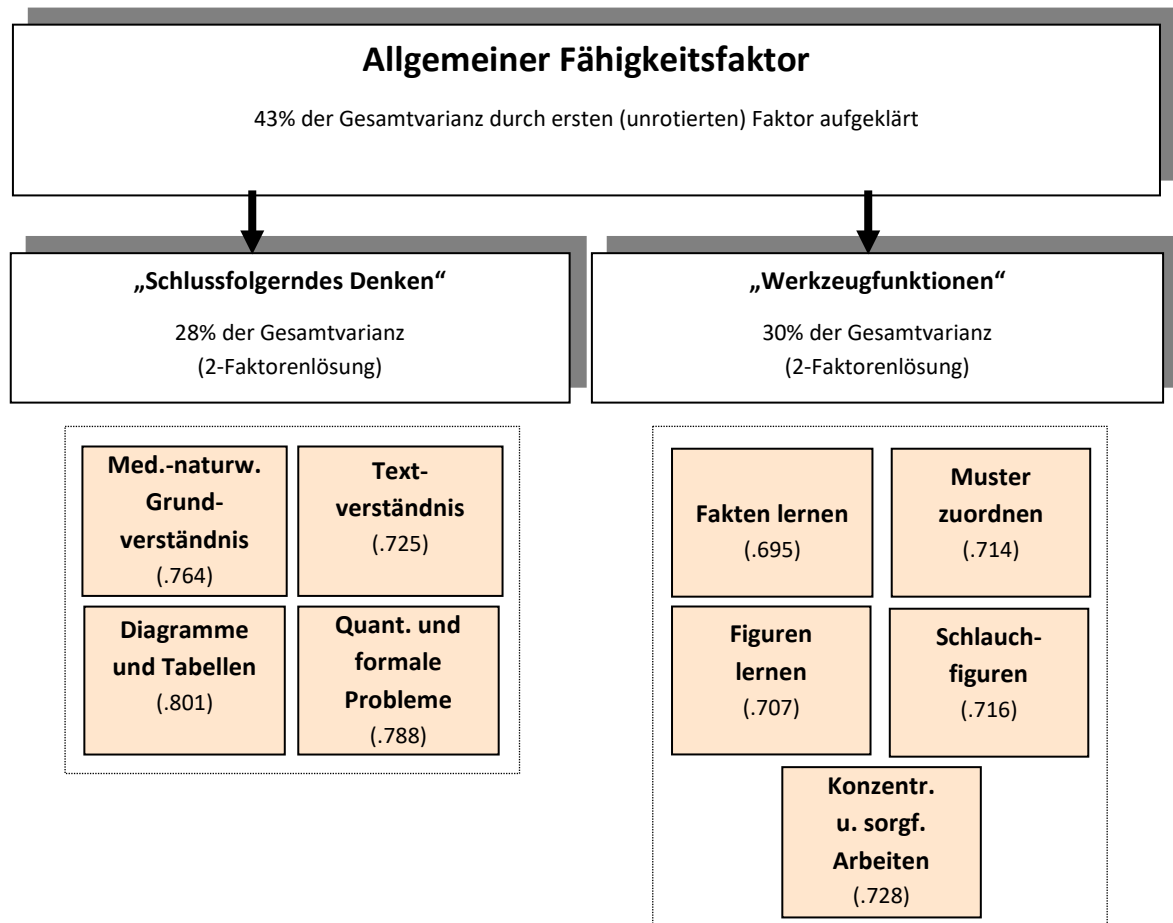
**Allgemeiner Fähigkeitsfaktor**

43% der Gesamtvarianz durch ersten (unrotierten) Faktor aufgeklärt

**„Schlussfolgerndes Denken“**

28% der Gesamtvarianz
(2-Faktorenlösung)

**„Werkzeugfunktionen“**

30% der Gesamtvarianz
(2-Faktorenlösung)

**Med.-naturw. Grundverständnis**
(.764)

**Textverständnis**
(.725)

**Diagramme und Tabellen**
(.801)

**Quant. und formale Probleme**
(.788)

**Fakten lernen**
(.695)

**Muster zuordnen**
(.714)

**Figuren lernen**
(.707)

**Schlauchfiguren**
(.716)

**Konzentr. u. sorgf. Arbeiten**
(.728)